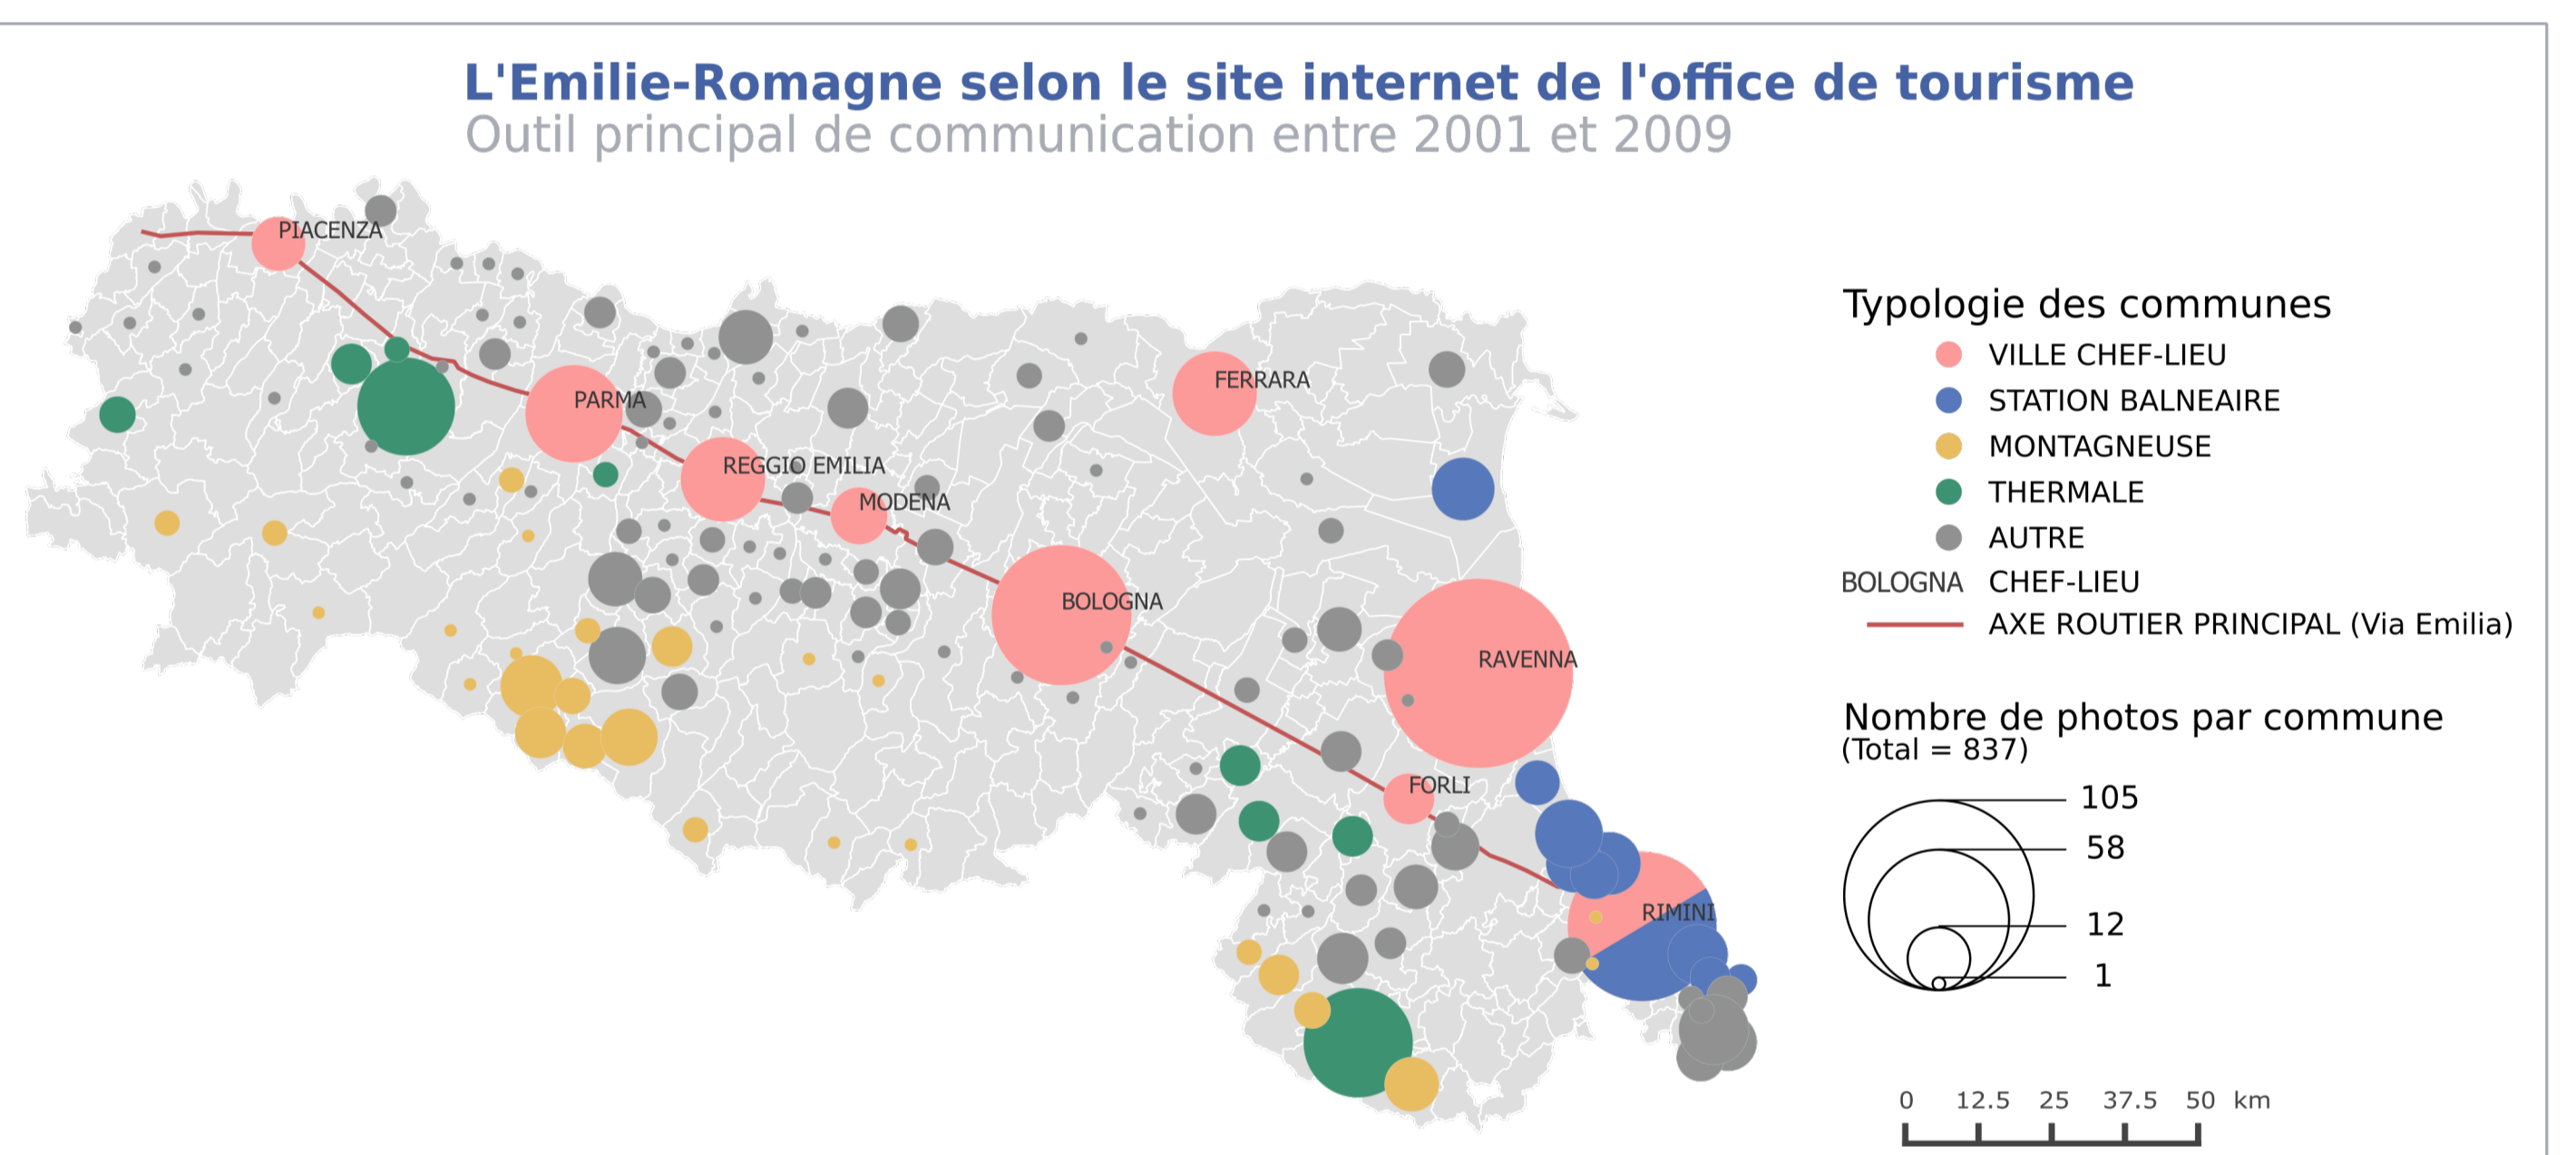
L'Emilie-Romagne selon le site internet de l'office de tourisme
Outil principal de communication entre 2001 et 2009

PIACENZA
PARMA
REGGIO EMILIA
MODENA
FERRARA
BOLOGNA
RAVENNA
FORLI
RIMINI

Typologie des communes
VILLE CHEF-LIEU
STATION BALNEAIRE
MONTAGNEUSE
THERMALE
AUTRE
BOLOGNA CHEF-LIEU
AXE ROUTIER PRINCIPAL (Via Emilia)

Nombre de photos par commune
(Total = 837)
105
58
12
1

0 12.5 25 37.5 50 km